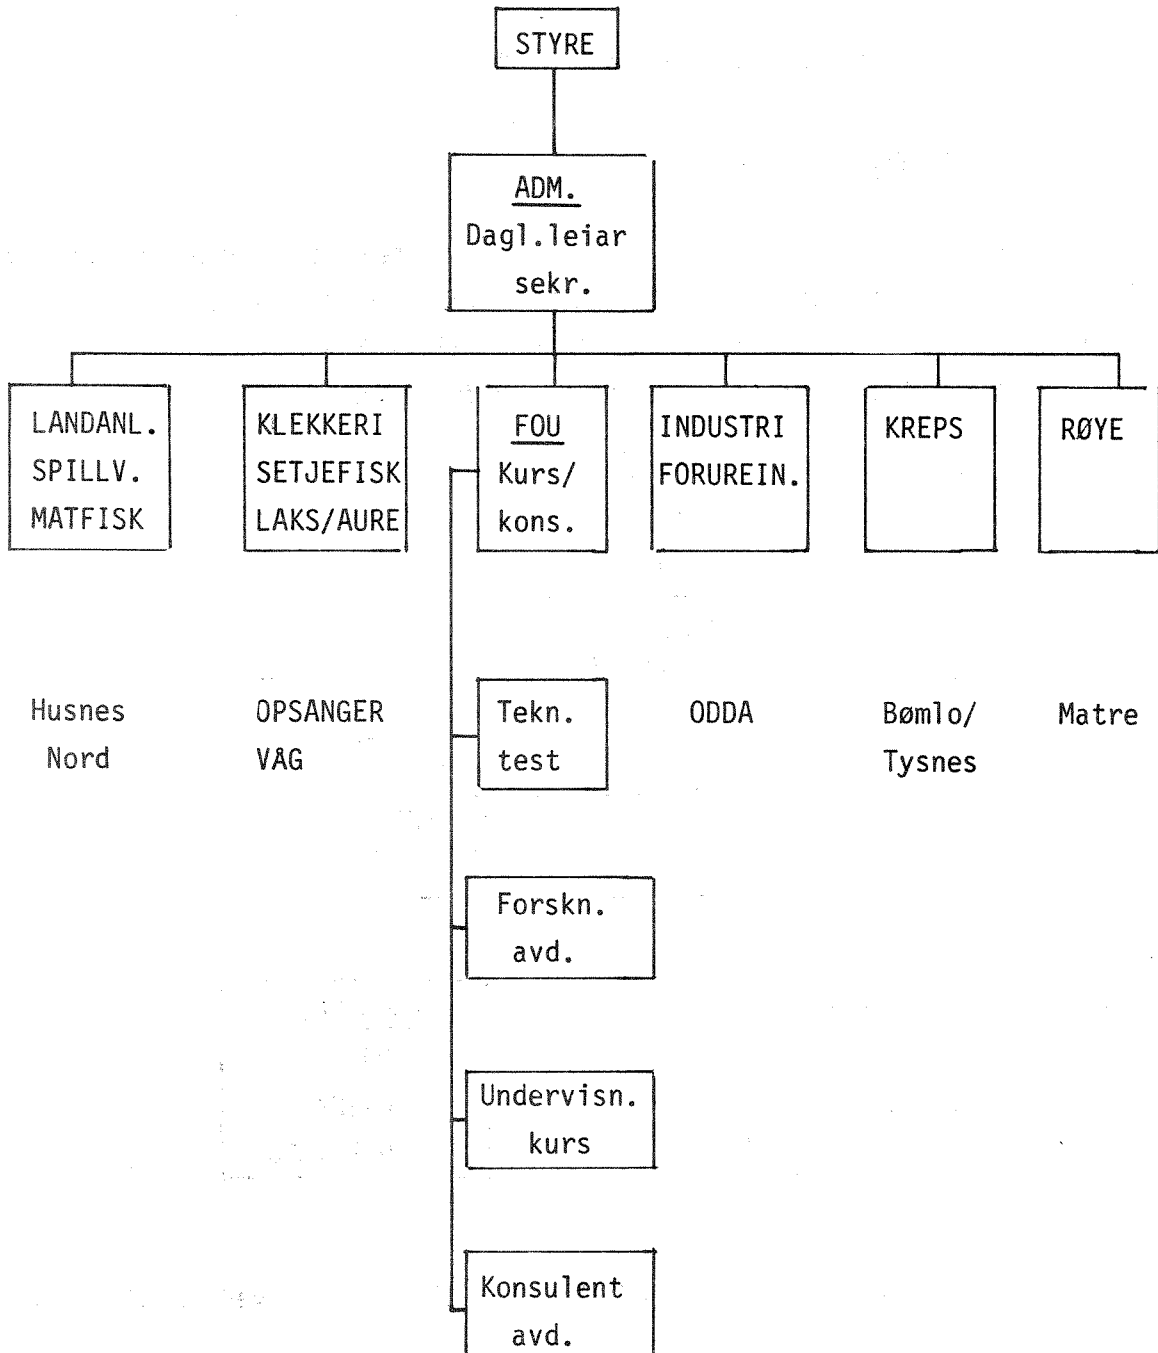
STYRE

ADM.
Dagl.leiar
sekr.

LANDANL.
SPILLV.
MATFISK

KLEKKERI
SETJEFISK
LAKS/AURE

FOU
Kurs/
kons.

INDUSTRI
FORUREIN.

KREPS

RØYE

Husnes
Nord

OPSANGER
VÅG

Tekn.
test

ODDA

Bømlo/
Tysnes

Matre

Forskn.
avd.

Undervisn.
kurs

Konsulent
avd.